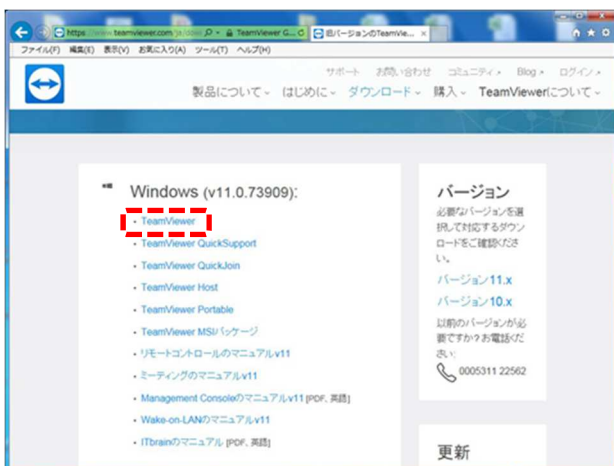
https://www.teamviewer.com/ja/dow TeamViewer G... 旧バージョンのTeamVie...
ファイル(F) 編集(E) 表示(V) お気に入り(A) ツール(T) ヘルプ(H)

サポート お問い合わせ コミュニティ Blog ログイン
製品について はじめに ダウンロード 購入 TeamViewerについて

Windows (v11.0.73909):

TeamViewer
TeamViewer QuickSupport
TeamViewer QuickJoin
TeamViewer Host
TeamViewer Portable
TeamViewer MSIパッケージ
リモートコントロールのマニュアルv11
ミーティングのマニュアルv11
Management Consoleのマニュアルv11 [PDF, 英語]
Wake-on-LANのマニュアルv11
ITbrainのマニュアル [PDF, 英語]

バージョン
必要なバージョンを選択して対応するダウンロードをご確認ください。
バージョン11.x
バージョン10.x
以前のバージョンが必要ですか?お電話ください:
0005311 22562

更新